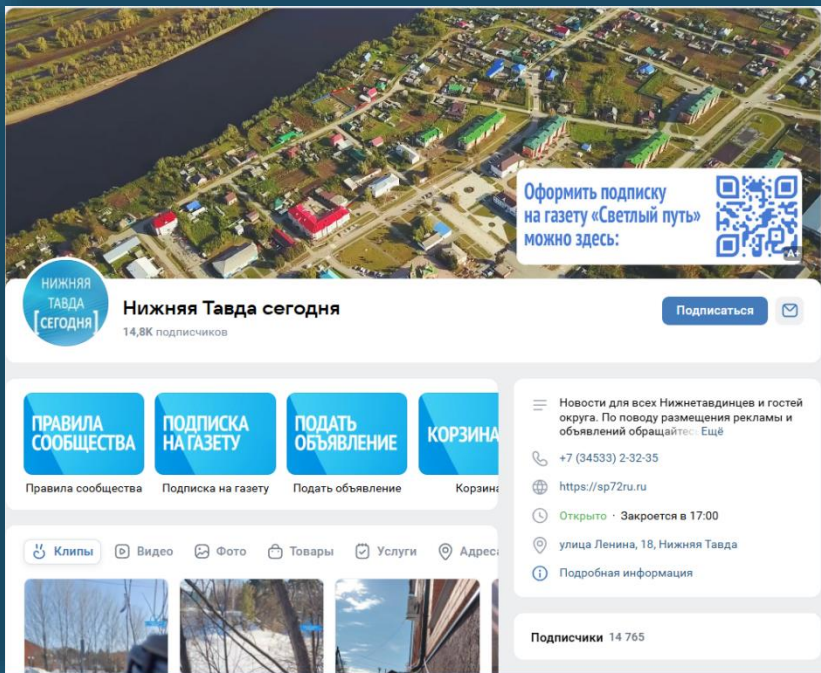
Оформить подписку на газету «Светлый путь» можно здесь:

НИЖНЯЯ ТАВДА [СЕГОДНЯ]

Нижняя Тавда сегодня
14,8K подписчиков

Подписаться

ПРАВИЛА СООБЩЕСТВА
Правила сообщества

ПОДПИСКА НА ГАЗЕТУ
Подписка на газету

ПОДАТЬ ОБЪЯВЛЕНИЕ
Подать объявление

КОРЗИНА
Корзина

Клипы Видео Фото Товары Услуги Адреса

Новости для всех Нижнетавдинцев и гостей округа. По поводу размещения рекламы и объявлений обращайтес Ещё

+7 (34533) 2-32-35

https://sp72ru.ru

Открыто · Закроется в 17:00

улица Ленина, 18, Нижняя Тавда

Подробная информация

Подписчики 14 765